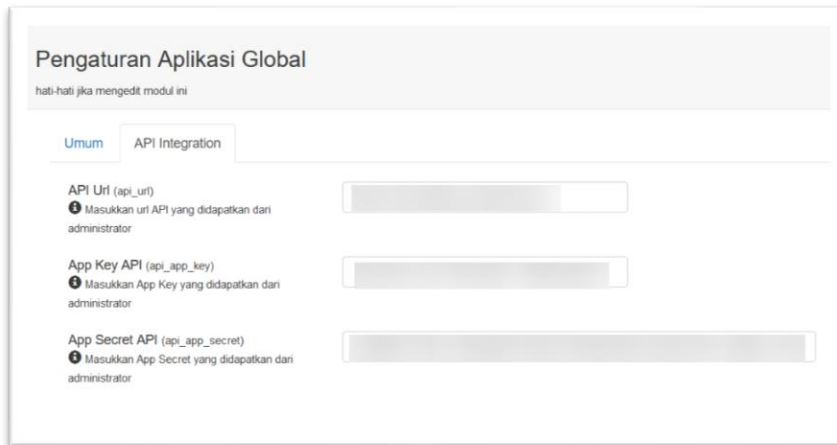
Pengaturan Aplikasi Global

hati-hati jika mengedit modul ini

Umum API Integration

API Url (api_url)
Masukkan url API yang didapatkan dari administrator

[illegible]

App Key API (api_app_key)
Masukkan App Key yang didapatkan dari administrator

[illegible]

App Secret API (api_app_secret)
Masukkan App Secret yang didapatkan dari administrator

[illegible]